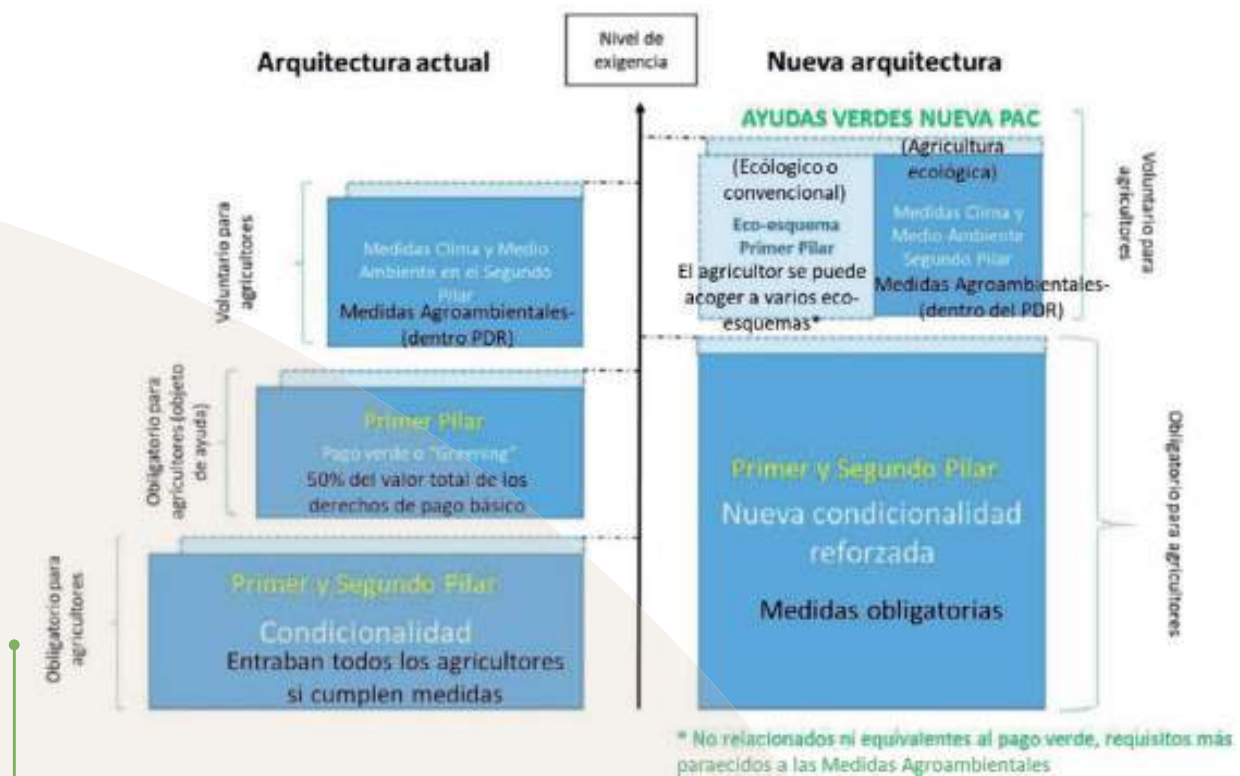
Arquitectura actual

Nivel de exigencia

Nueva arquitectura

AYUDAS VERDES NUEVA PAC

Voluntario para agricultores

Medidas Clima y Medio Ambiente en el Segundo Pilar
Medidas Agroambientales-(dentro PDR)

(Ecólogico o convencional)
Eco-esquema Primer Pilar
El agricultor se puede acoger a varios eco-esquemas*

(Agricultura ecológica)
Medidas Clima y Medio Ambiente Segundo Pilar
Medidas Agroambientales-(dentro del PDR)

Voluntario para agricultores

Obligatorio para agricultores (objeto de ayuda)

Primer Pilar
Pago verde o "Greening"
50% del valor total de los derechos de pago básico

Primer y Segundo Pilar
Nueva condicionalidad reforzada
Medidas obligatorias

Obligatorio para agricultores

Obligatorio para agricultores

Primer y Segundo Pilar
Condicionalidad
Entraban todos los agricultores si cumplen medidas

* No relacionados ni equivalentes al pago verde, requisitos más paraecidos a las Medidas Agroambientales